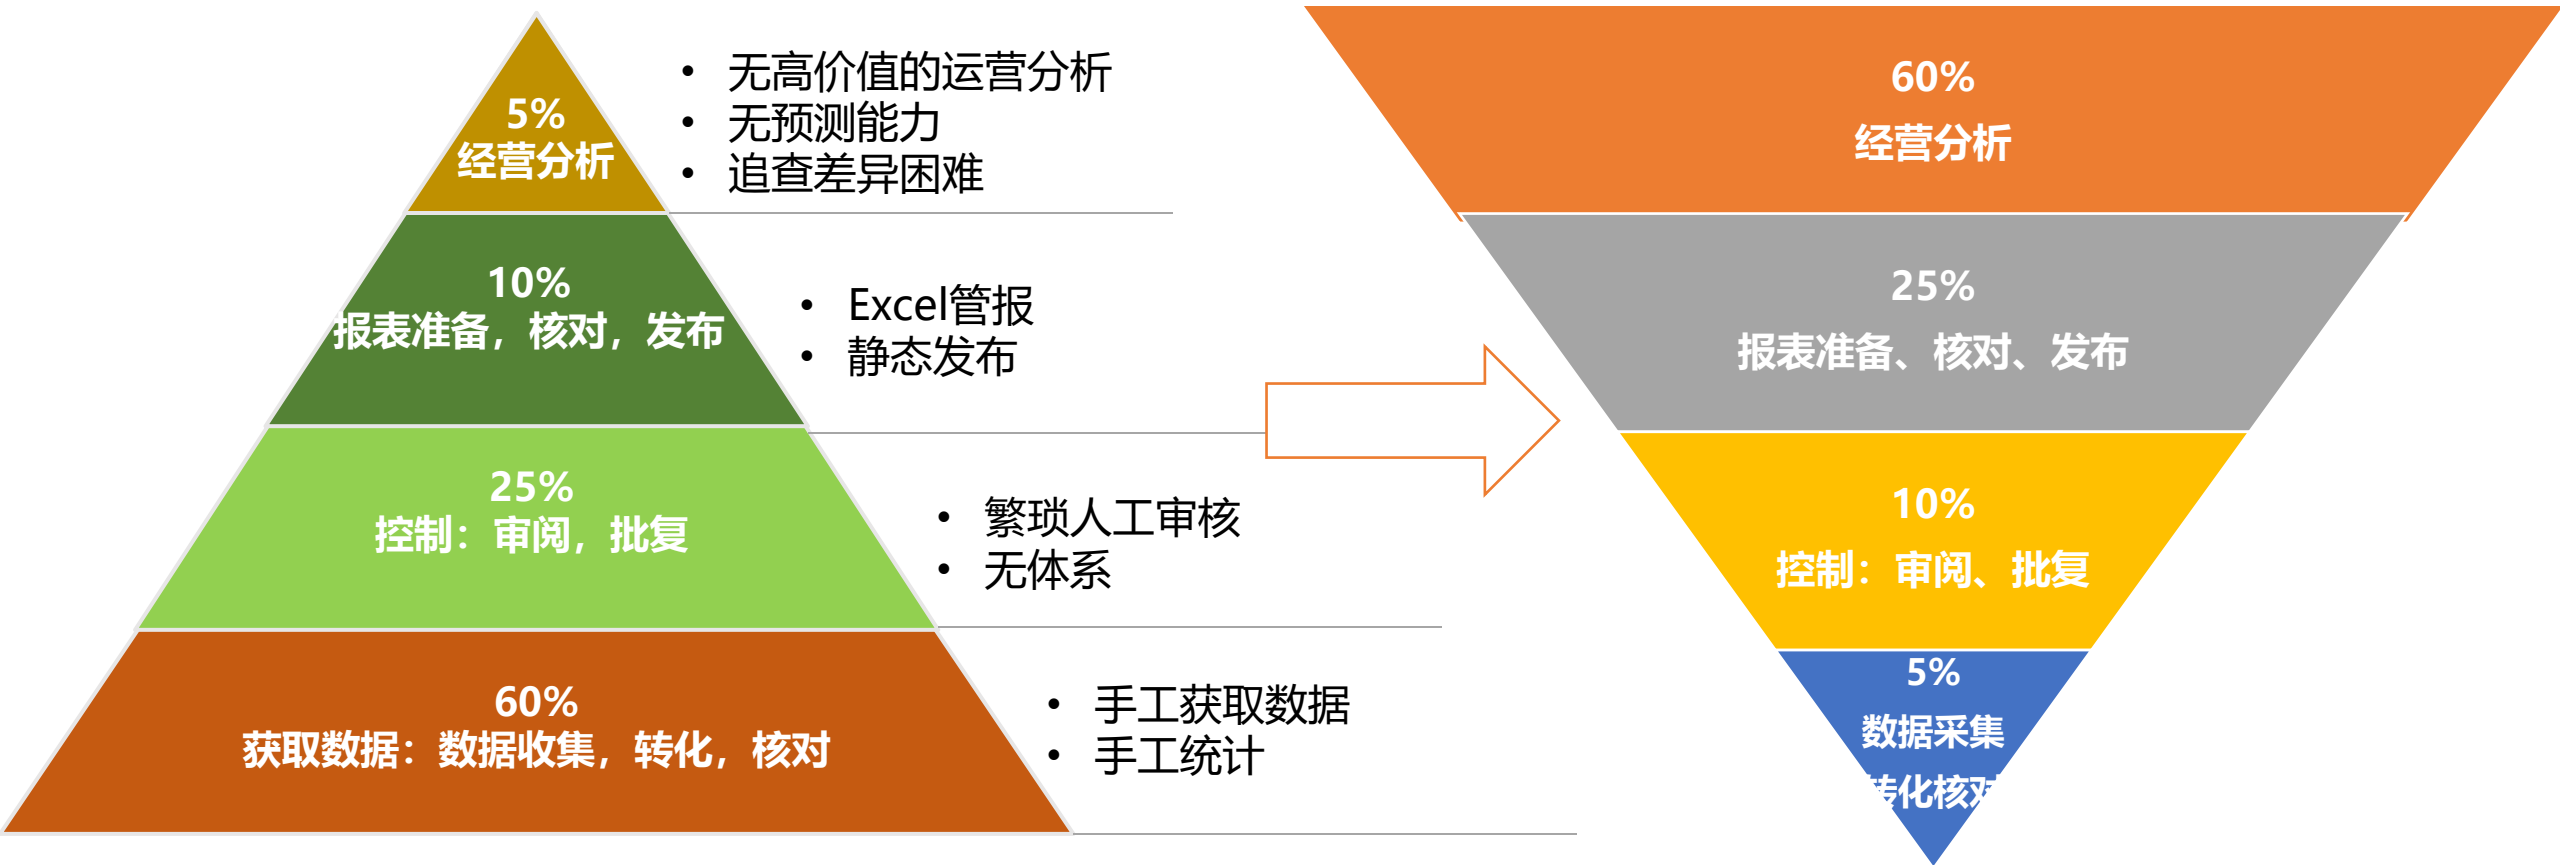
5%
经营分析

• 无高价值的运营分析
• 无预测能力
• 追查差异困难

10%
报表准备，核对，发布

• Excel管报
• 静态发布

25%
控制：审阅，批复

• 繁琐人工审核
• 无体系

60%
获取数据：数据收集，转化，核对

• 手工获取数据
• 手工统计

60%
经营分析

25%
报表准备、核对、发布

10%
控制：审阅、批复

5%
数据采集
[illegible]转化核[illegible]